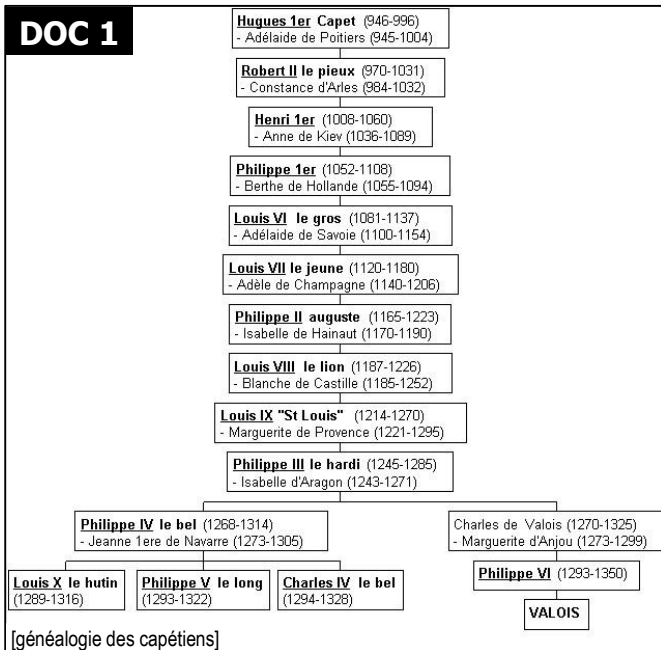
DOC 1

Hugues 1er Capet (946-996)
- Adélaide de Poitiers (945-1004)

Robert II le pieux (970-1031)
- Constance d'Arles (984-1032)

Henri 1er (1008-1060)
- Anne de Kiev (1036-1089)

Philippe 1er (1052-1108)
- Berthe de Hollande (1055-1094)

Louis VI le gros (1081-1137)
- Adélaide de Savoie (1100-1154)

Louis VII le jeune (1120-1180)
- Adèle de Champagne (1140-1206)

Philippe II auguste (1165-1223)
- Isabelle de Hainaut (1170-1190)

Louis VIII le lion (1187-1226)
- Blanche de Castille (1185-1252)

Louis IX "St Louis" (1214-1270)
- Marguerite de Provence (1221-1295)

Philippe III le hardi (1245-1285)
- Isabelle d'Aragon (1243-1271)

Philippe IV le bel (1268-1314)
- Jeanne 1ere de Navarre (1273-1305)

Charles de Valois (1270-1325)
- Marguerite d'Anjou (1273-1299)

Louis X le hutin (1289-1316)

Philippe V le long (1293-1322)

Charles IV le bel (1294-1328)

Philippe VI (1293-1350)

VALOIS

[généalogie des capétiens]